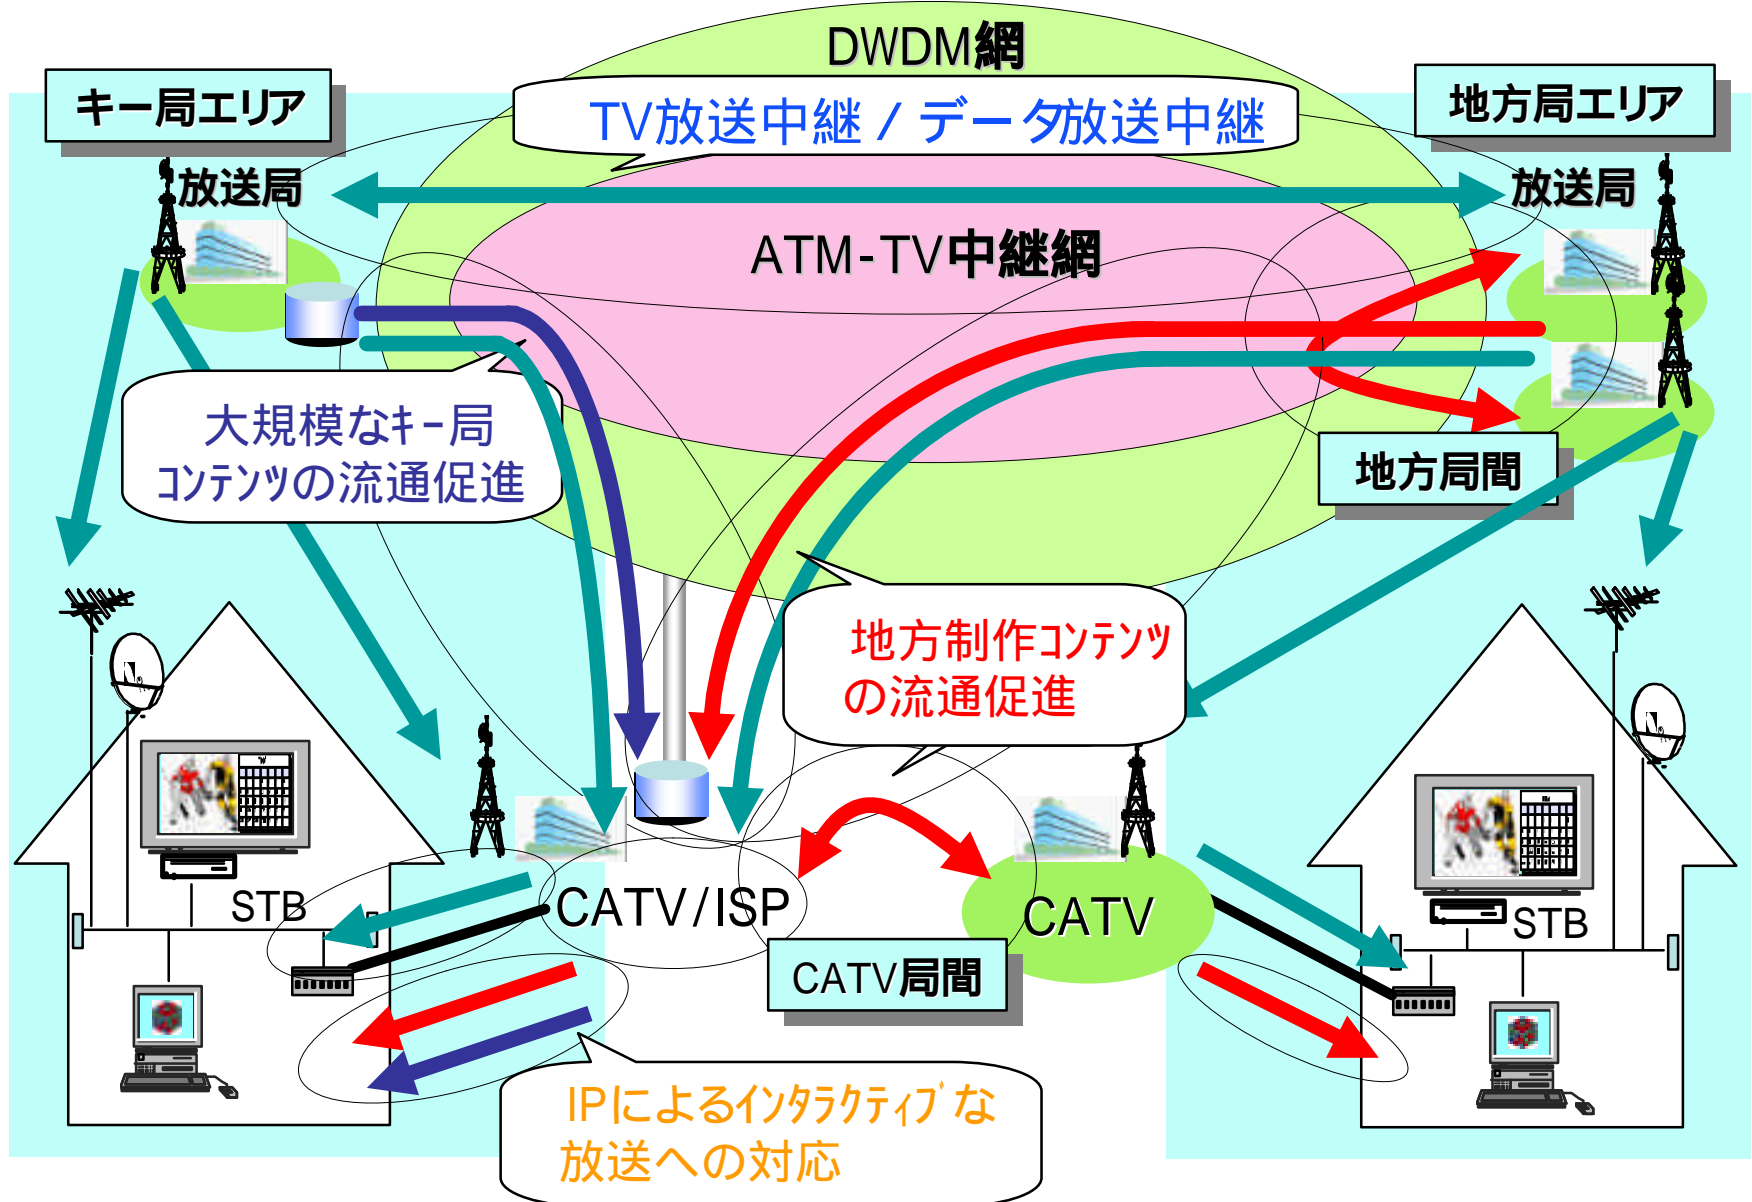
DWDM網

キー局エリア

TV放送中継 / データ放送中継

地方局エリア

放送局

放送局

ATM-TV中継網

大規模なキー局コンテンツの流通促進

地方局間

地方制作コンテンツの流通促進

STB

CATV/ISP

CATV

STB

CATV局間

IPによるインタラクティブな放送への対応